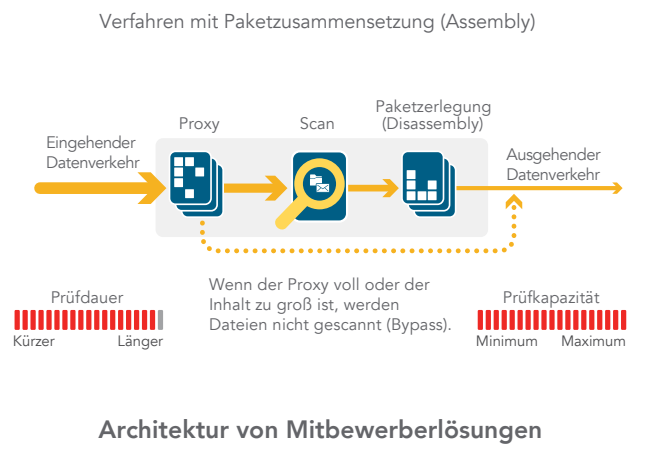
Verfahren mit Paketzusammensetzung (Assembly)

Eingehender Datenverkehr

Proxy

Scan

Paketzerlegung (Disassembly)

Ausgehender Datenverkehr

Wenn der Proxy voll oder der Inhalt zu groß ist, werden Dateien nicht gescannt (Bypass).

Prüfdauer

Kürzer

Länger

Prüfkapazität

Minimum

Maximum

Architektur von Mitbewerberlösungen